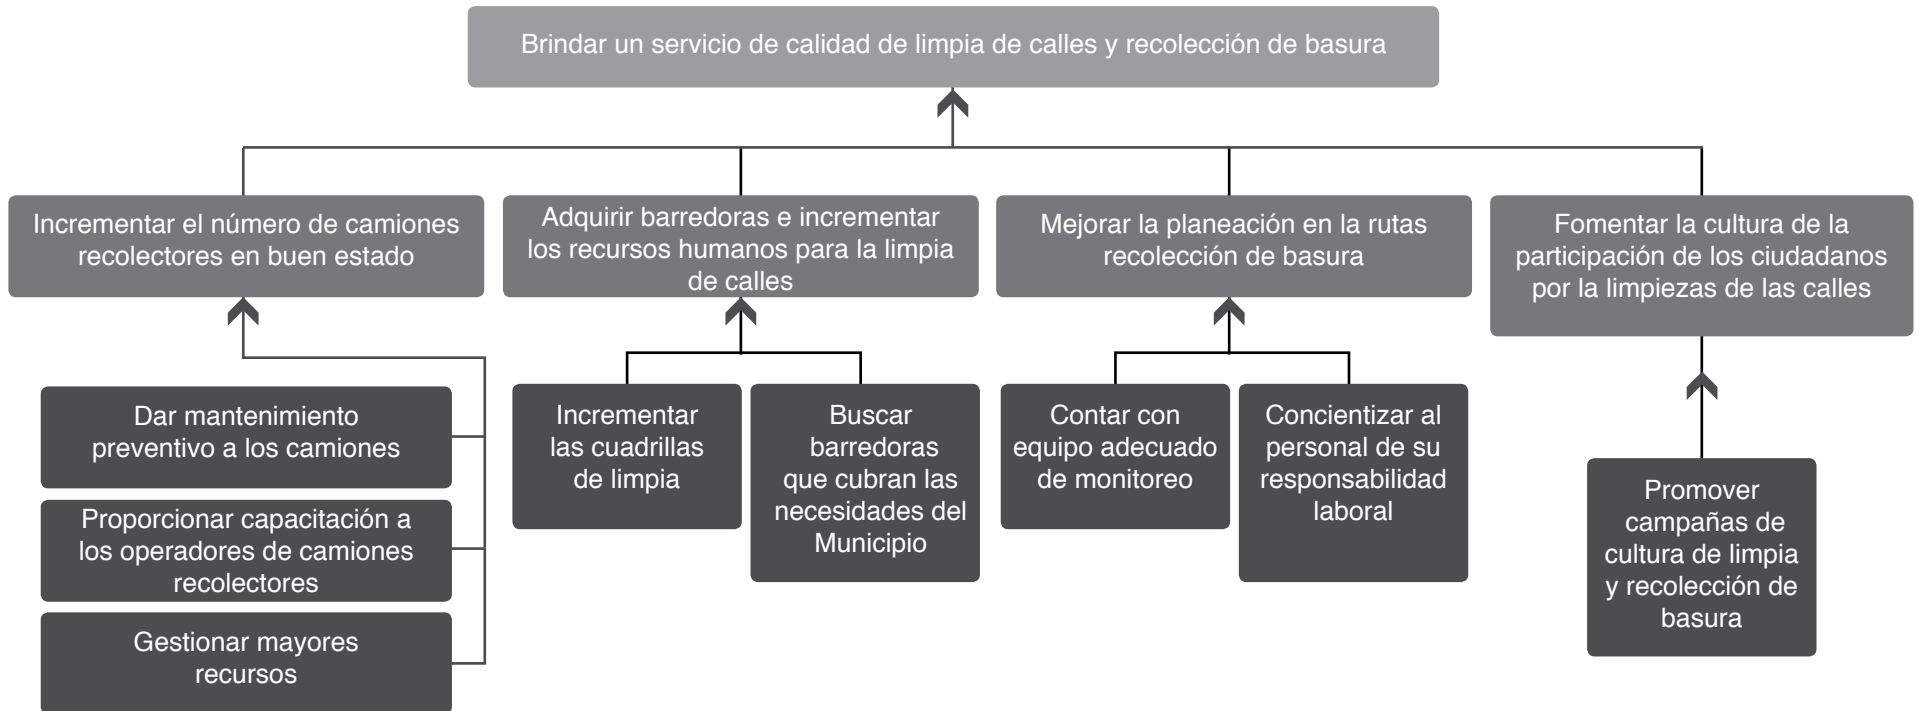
Brindar un servicio de calidad de limpia de calles y recolección de basura

Incrementar el número de camiones recolectores en buen estado

Adquirir barredoras e incrementar los recursos humanos para la limpia de calles

Mejorar la planeación en la rutas recolección de basura

Fomentar la cultura de la participación de los ciudadanos por la limpiezas de las calles

Dar mantenimiento preventivo a los camiones

Proporcionar capacitación a los operadores de camiones recolectores

Gestionar mayores recursos

Incrementar las cuadrillas de limpia

Buscar barredoras que cubran las necesidades del Municipio

Contar con equipo adecuado de monitoreo

Concientizar al personal de su responsabilidad laboral

Promover campañas de cultura de limpia y recolección de basura